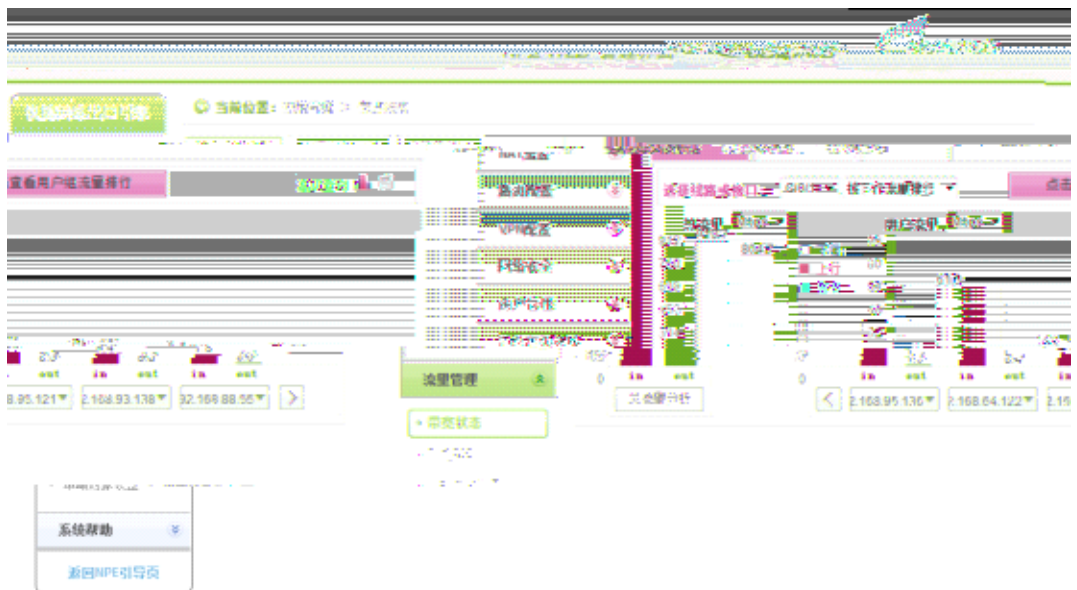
当前位置：

查看用户流量排行

VPN配置

流量管理

带宽状态

上行

in
out
in
out
in
out

8.95.121
2.168.93.138
32.168.88.55

0
in
out

关闭排行

0
in
out
in
out

2.168.95.130
2.168.64.122

系统帮助

返回NPE引导页